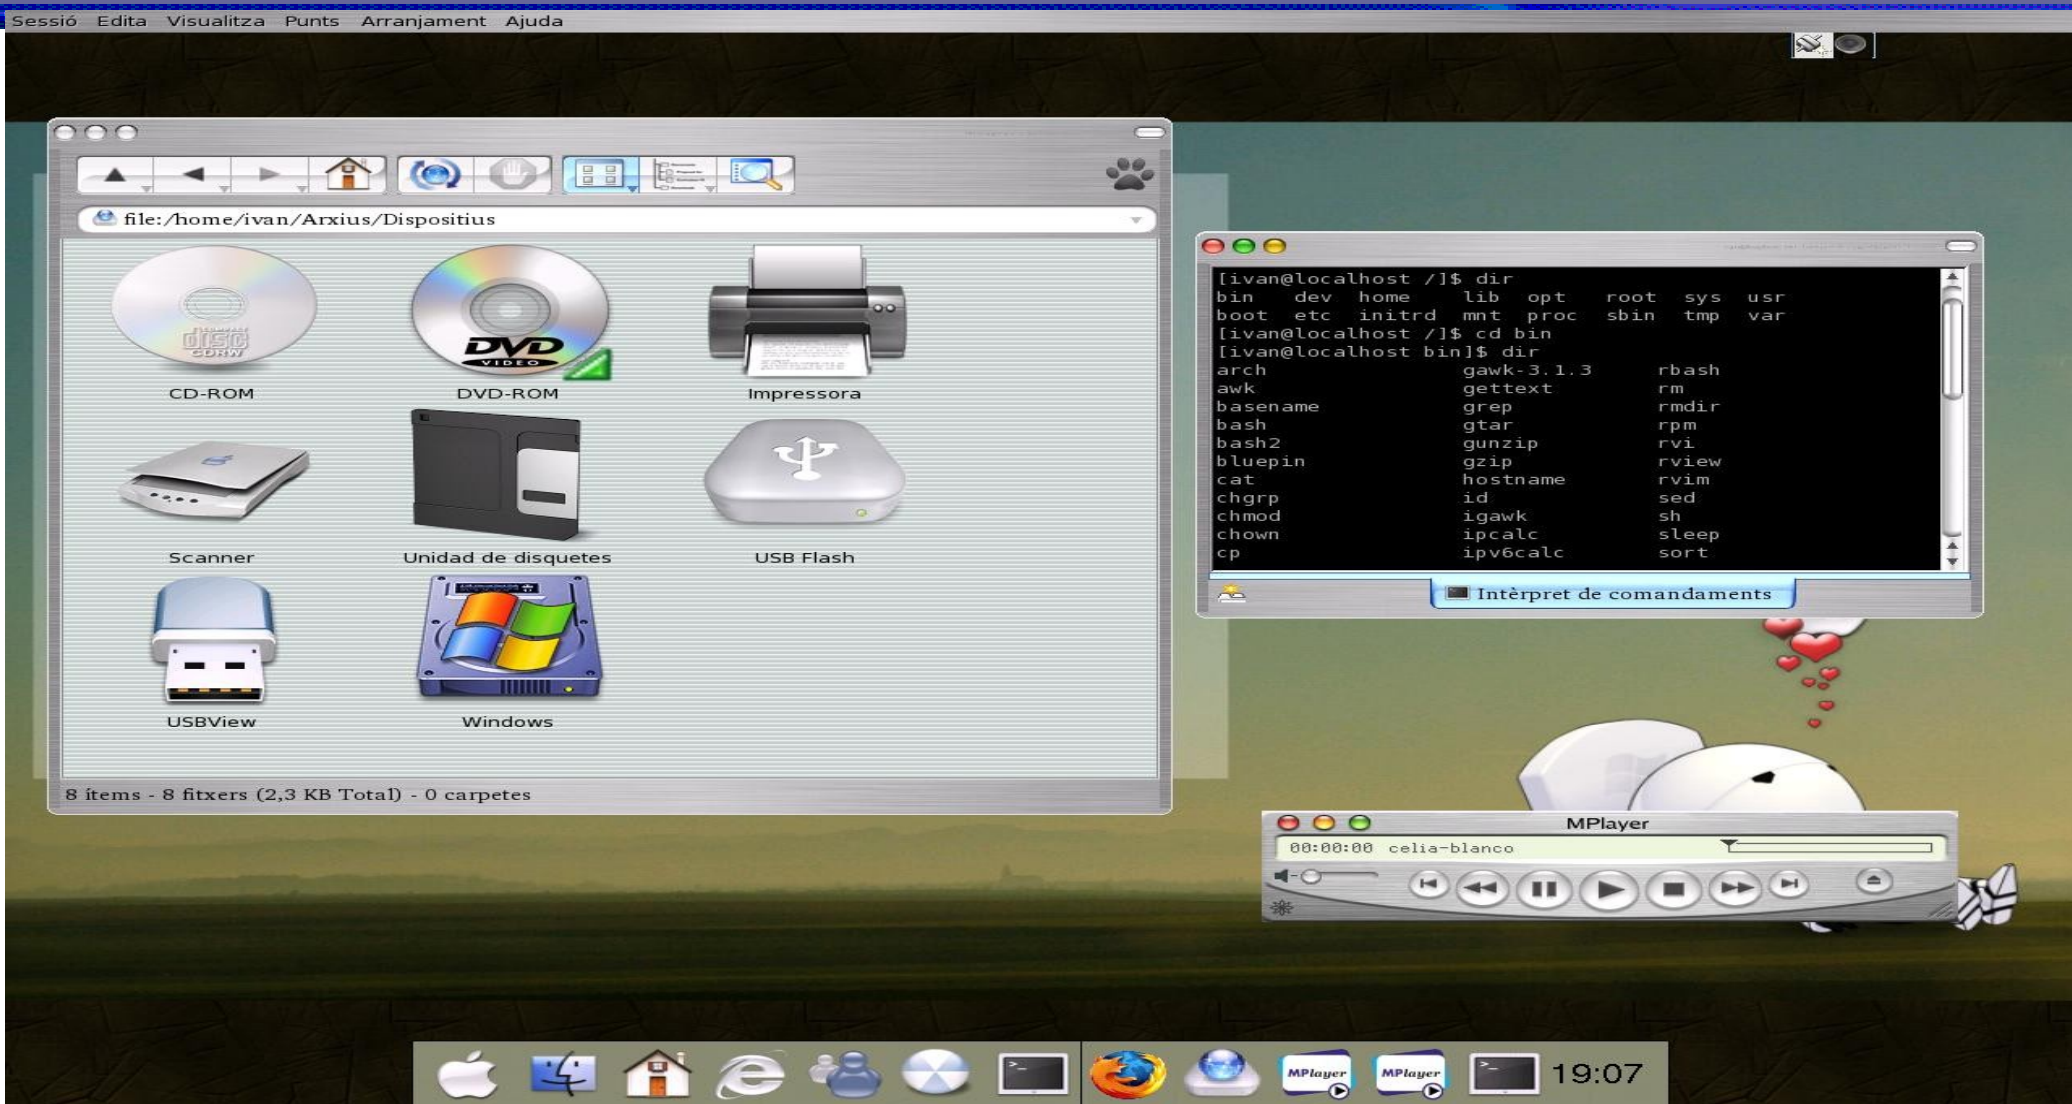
Sessió Edita Visualitza Punts Arranjament Ajuda

file:/home/ivan/Arxius/Dispositius

CD-ROM
DVD-ROM
Impressora
Scanner
Unidad de disquetes
USB Flash
USBView
Windows

8 ítems - 8 fitxers (2,3 KB Total) - 0 carpetes

[ivan@localhost /]$ dir
bin dev home lib opt root sys usr
boot etc initrd mnt proc sbin tmp var
[ivan@localhost /]$ cd bin
[ivan@localhost bin]$ dir

| | | |
|---|---|---|
| arch | gawk-3.1.3 | rbash |
| awk | gettext | rm |
| basename | grep | rmdir |
| bash | gtar | rpm |
| bash2 | gunzip | rvi |
| bluepin | gzip | rview |
| cat | hostname | rvim |
| chgrp | id | sed |
| chmod | igawk | sh |
| chown | ipcalc | sleep |
| cp | ipv6calc | sort |

Intèrpret de comandaments

MPlayer
00:00:00 celia-blanco

MPlayer MPlayer 19:07